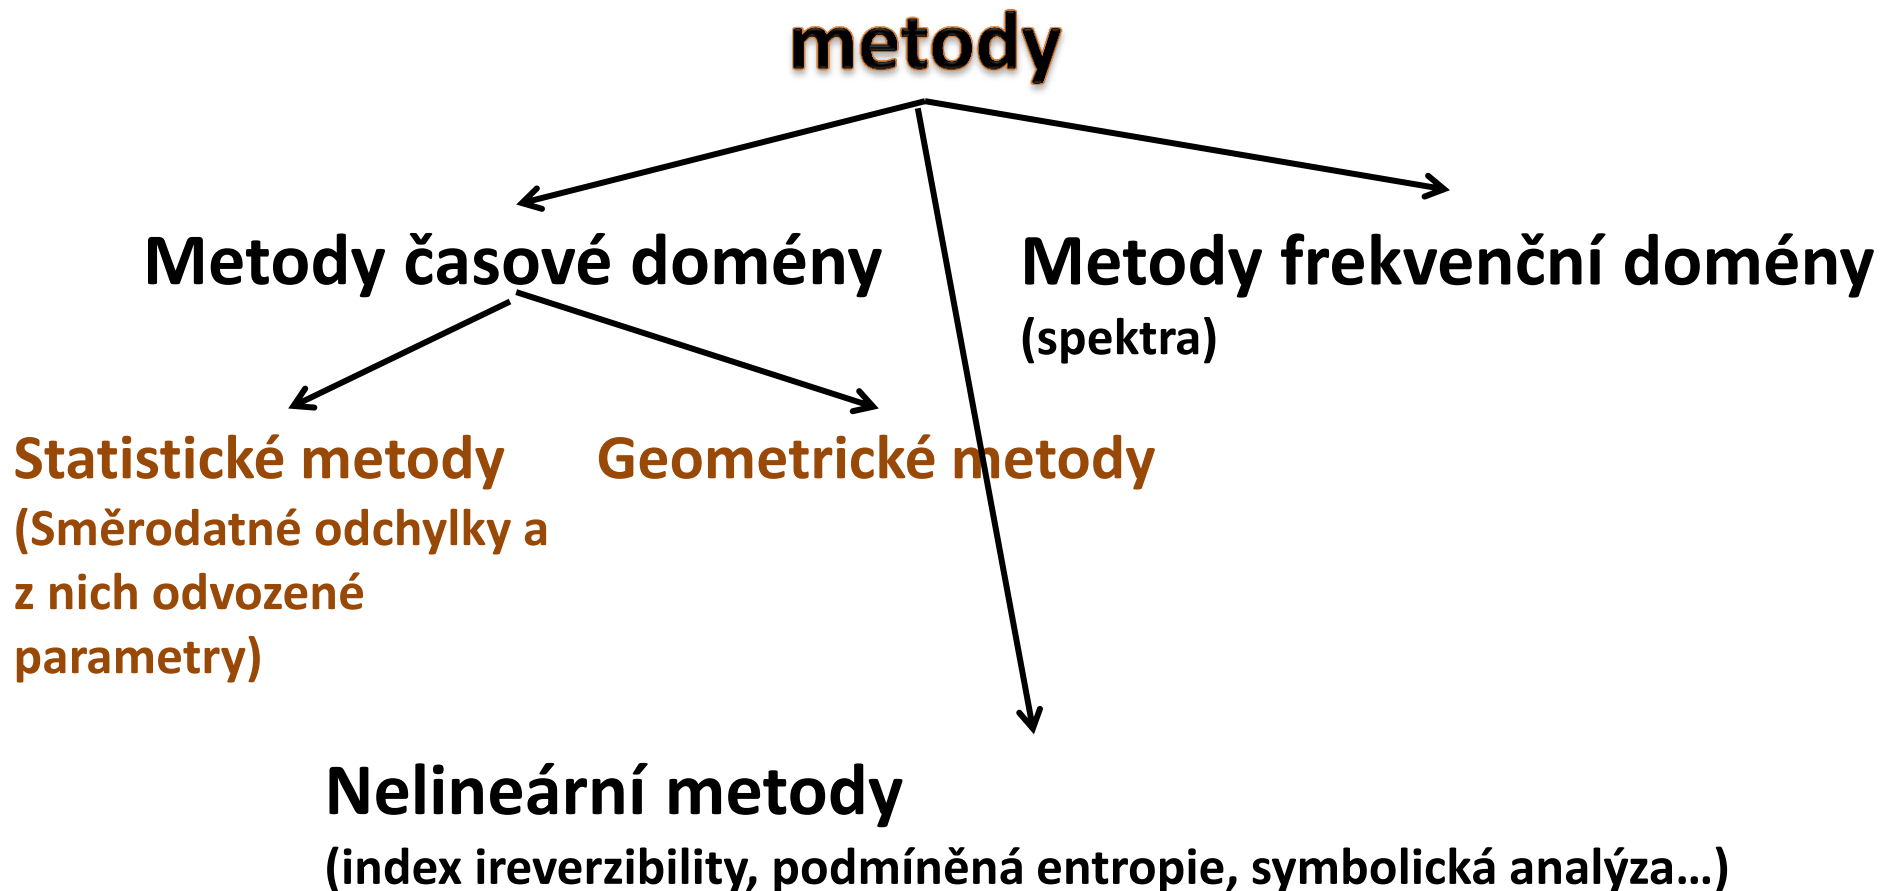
metody

Metody časové domény

Metody frekvenční domény
(spektra)

Statistické metody
(Směrodatné odchylky a z nich odvozené parametry)

Geometrické metody

Nelineární metody
(index ireverzibility, podmíněná entropie, symbolická analýza…)